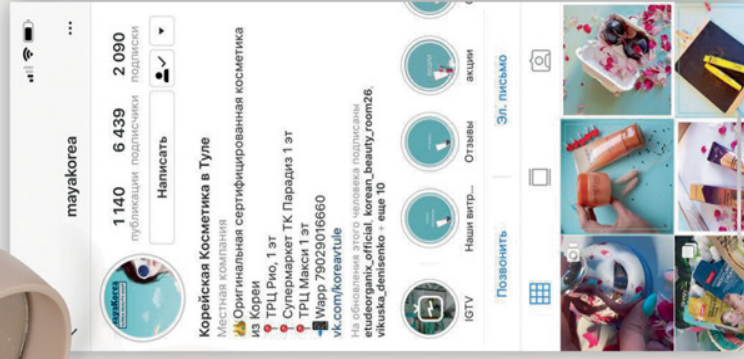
mayakorea

1 140 публикации
6 439 подписчики
2 090 подписки

Написать

Корейская Косметика в Туле
Местная компания
Оригинальная сертифицированная косметика из Кореи
ТРЦ Рио, 1 эт
Супермаркет ТК Парадиз 1 эт
ТРЦ Макси 1 эт
Wapp 79029016660
vk.com/koreavtule
На обновления этого человека подписаны etudeorganix_official, korean_beauty_room26, vikuska_denisenko + еще 10

IGTV
Наши витр...
Отзывы
акции

Позвонить
Эл. письмо